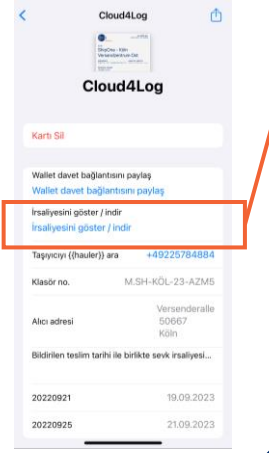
Cloud4Log

DispOne - Köln
Versenderallee Dat

Cloud4Log

Kartı Sil

Wallet davet bağlantısını paylaş
Wallet davet bağlantısını paylaş

İrsaliyesini göster / indir
İrsaliyesini göster / indir

Taşıyıcıyı ({hauler}) ara +49225784884

Klasör no. M.SH-KÖL-23-AZM5

Alıcı adresi Versenderalle 50667 Köln

Bildirilen teslim tarihi ile birlikte sevk irsaliyesi...

20220921 19.09.2023

20220925 21.09.2023